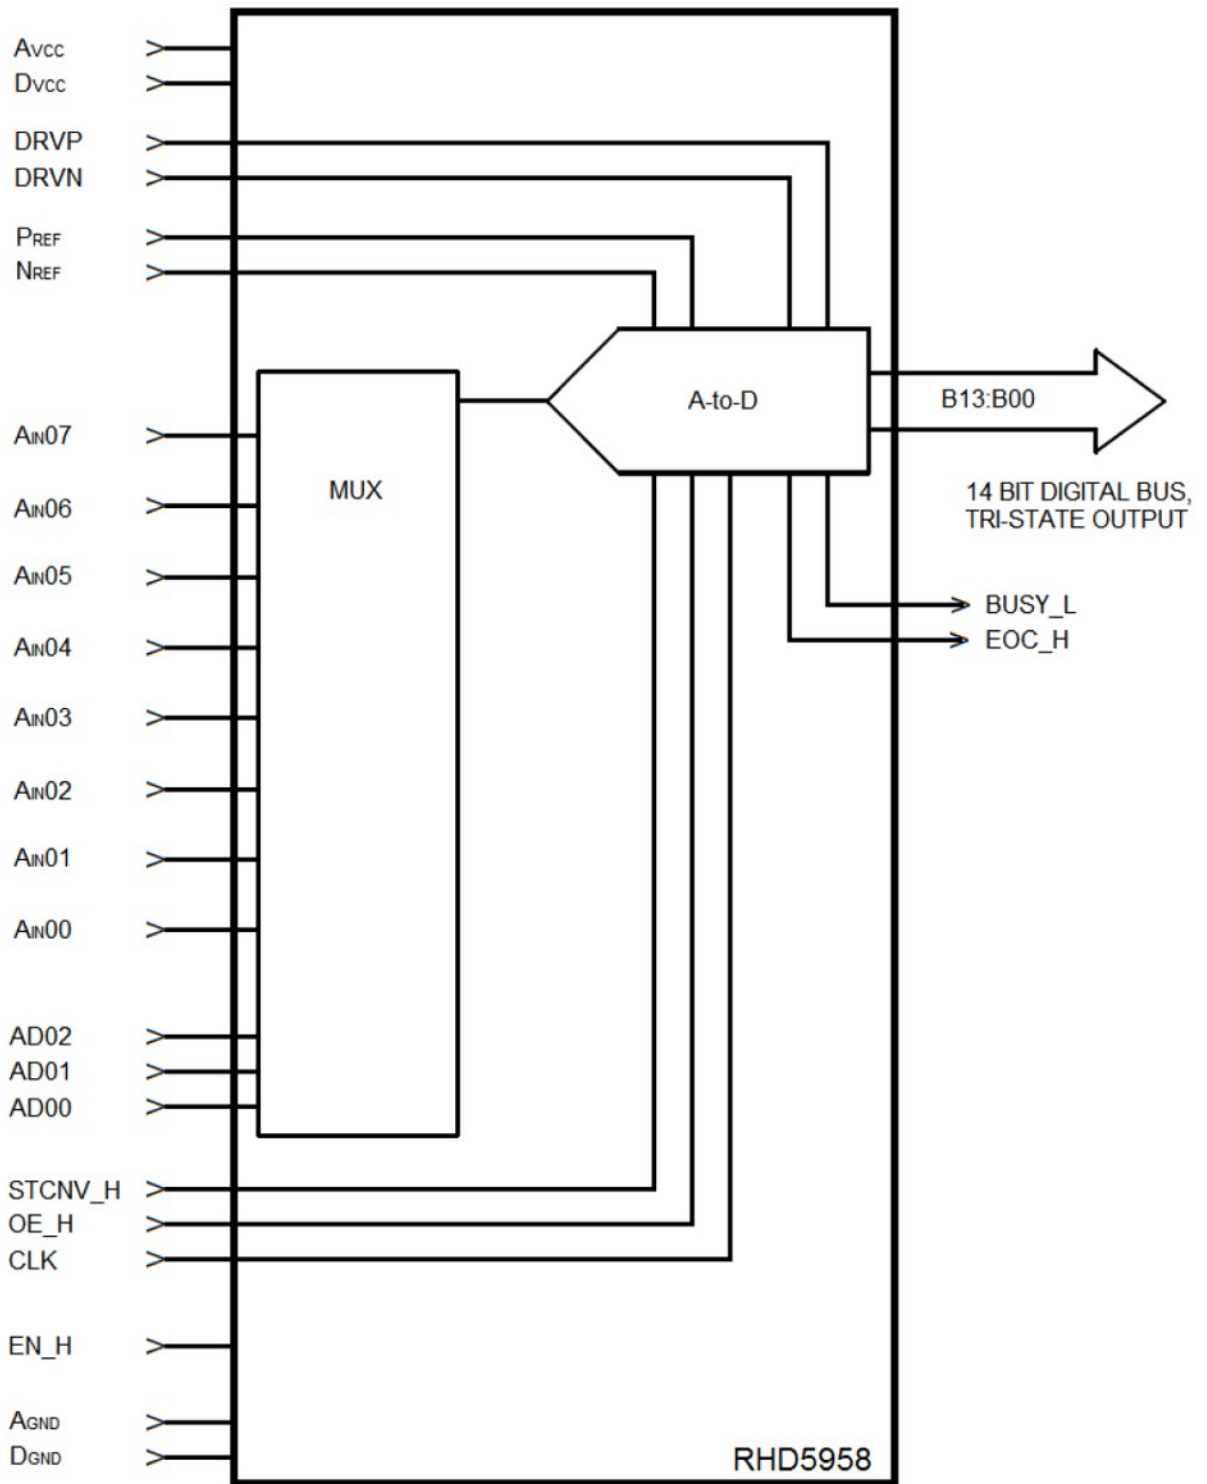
AVCC
DVCC
DRVP
DRVN
PREF
NREF

AIN07
AIN06
AIN05
AIN04
AIN03
AIN02
AIN01
AIN00

AD02
AD01
AD00

STCNV_H
OE_H
CLK

EN_H

AGND
DGND

MUX

A-to-D

B13:B00

14 BIT DIGITAL BUS, TRI-STATE OUTPUT

BUSY_L
EOC_H

RHD5958